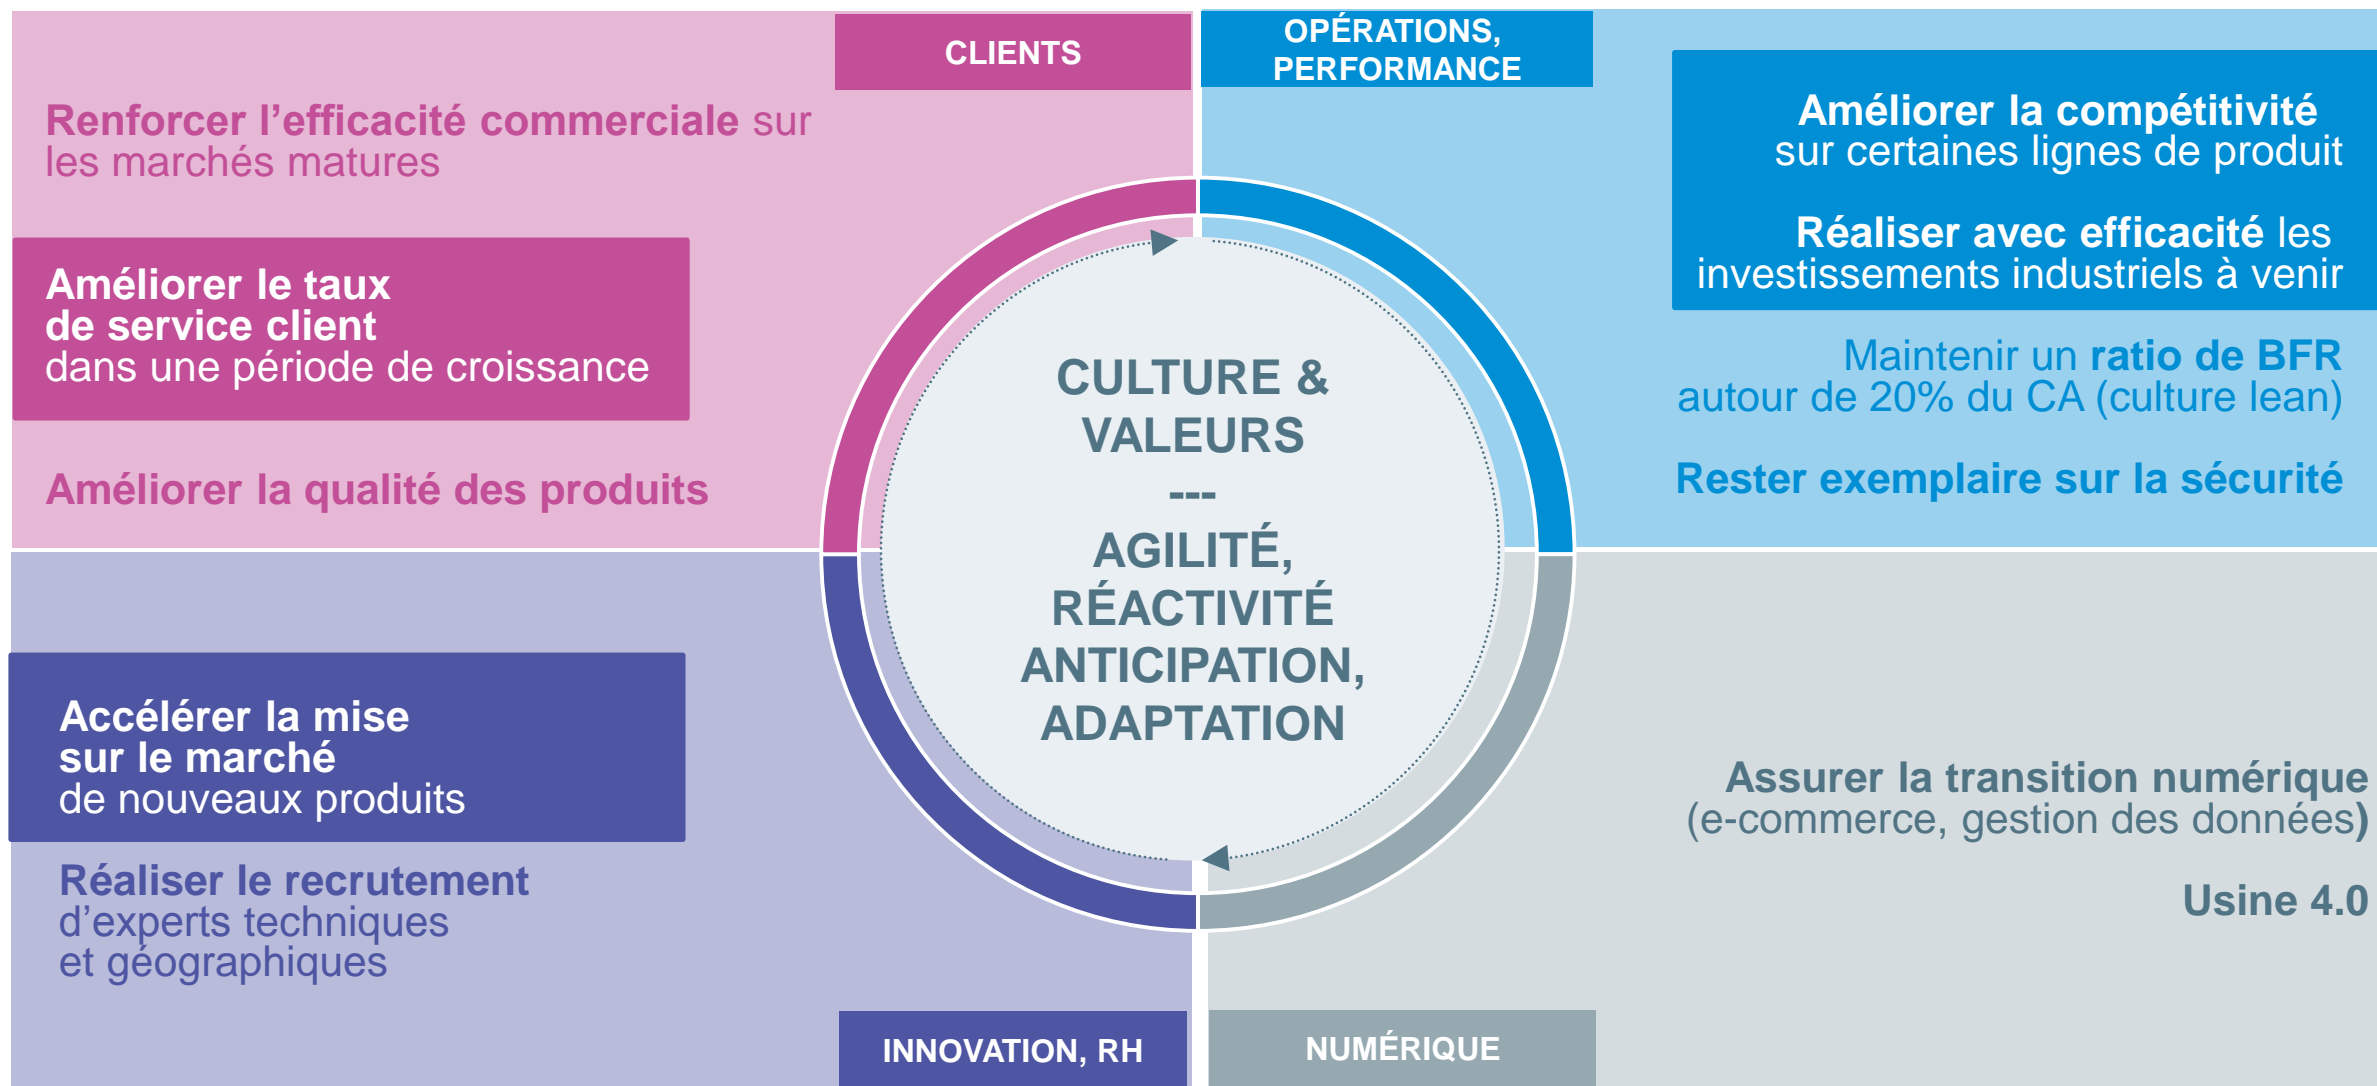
CLIENTS

Renforcer l'efficacité commerciale sur les marchés matures

Améliorer le taux de service client dans une période de croissance

Améliorer la qualité des produits

OPÉRATIONS, PERFORMANCE

Améliorer la compétitivité sur certaines lignes de produit

Réaliser avec efficacité les investissements industriels à venir

Maintenir un ratio de BFR autour de 20% du CA (culture lean)

Rester exemplaire sur la sécurité

CULTURE & VALEURS
---
AGILITÉ, RÉACTIVITÉ ANTICIPATION, ADAPTATION

Accélérer la mise sur le marché de nouveaux produits

Réaliser le recrutement d'experts techniques et géographiques

INNOVATION, RH

Assurer la transition numérique (e-commerce, gestion des données)

Usine 4.0

NUMÉRIQUE